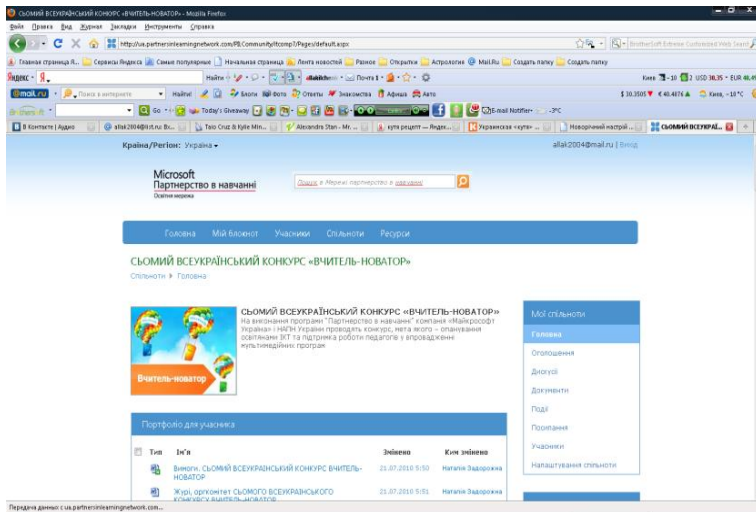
СЬОМИЙ ВСЕУКРАЇНСЬКИЙ КОНКУРС «ВЧИТЕЛЬ-НОВАТОР» - Mozilla Firefox

Файл Правка Вид Журнал Закладки Инструменты Справка

http://ua.partnersinlearningnetwork.com/PIL/Community/tcomp7/Pages/default.aspx

Главная страница Я... Сервисы Яндекса Самые популярные Начальная страница Лента новостей Разное Открытки Астрология Mail.Ru Создать папку Создать папку

Яндекс Найти Почта Киев 10 USD 30.35 EUR 40.49

@mail.ru Поиск в интернете Найти! Блоги Фото Ответы Знакомства Афиша Авто $ 30.3505 € 40.4876 Киев, -10 °C

Go Today's Giveaway E-mail Notifier -2°C

В Контакте | Аудио allak2004@list.ru Вх... Taio Cruz & Kylie Min... Alexandra Stan - Mr... купи рецепт — Яндек... Украинская «купи» Новорічний настрій ... СЬОМИЙ ВСЕУКРАЇ...

Країна/Регіон: Україна

allak2004@mail.ru | Вихід

Microsoft
Партнерство в навчанні
Освітня мережа

Пошук в Мережі партнерство в навчанні

Головна Мій блокнот Учасники Спільноти Ресурси

СЬОМИЙ ВСЕУКРАЇНСЬКИЙ КОНКУРС «ВЧИТЕЛЬ-НОВАТОР»

Спільноти > Головна

Вчитель-новатор

СЬОМИЙ ВСЕУКРАЇНСЬКИЙ КОНКУРС «ВЧИТЕЛЬ-НОВАТОР»
На виконання програми "Партнерство в навчанні" компанія «Майкрософт Україна» і НАПН України проводять конкурс, мета якого – опанування освітянами ІКТ та підтримка роботи педагогів у впровадженні мультимедійних програм

Мої спільноти
Головна
Оголошення
Дискусії
Документи
Події
Посилання
Учасники
Налаштування спільноти

Портфоліо для учасника

| Тип | Ім'я | Змінено | Ким змінено |
|---|---|---|---|
| | Вимоги. СЬОМИЙ ВСЕУКРАЇНСЬКИЙ КОНКУРС ВЧИТЕЛЬ-НОВАТОР | 21.07.2010 5:50 | Наталія Задорожна |
| | Журі, оргкомітет СЬОМОГО ВСЕУКРАЇНСЬКОГО КОНКУРСУ ВЧИТЕЛЬ-НОВАТОР | 21.07.2010 5:51 | Наталія Задорожна |

Передача данных с ua.partnersinlearningnetwork.com...